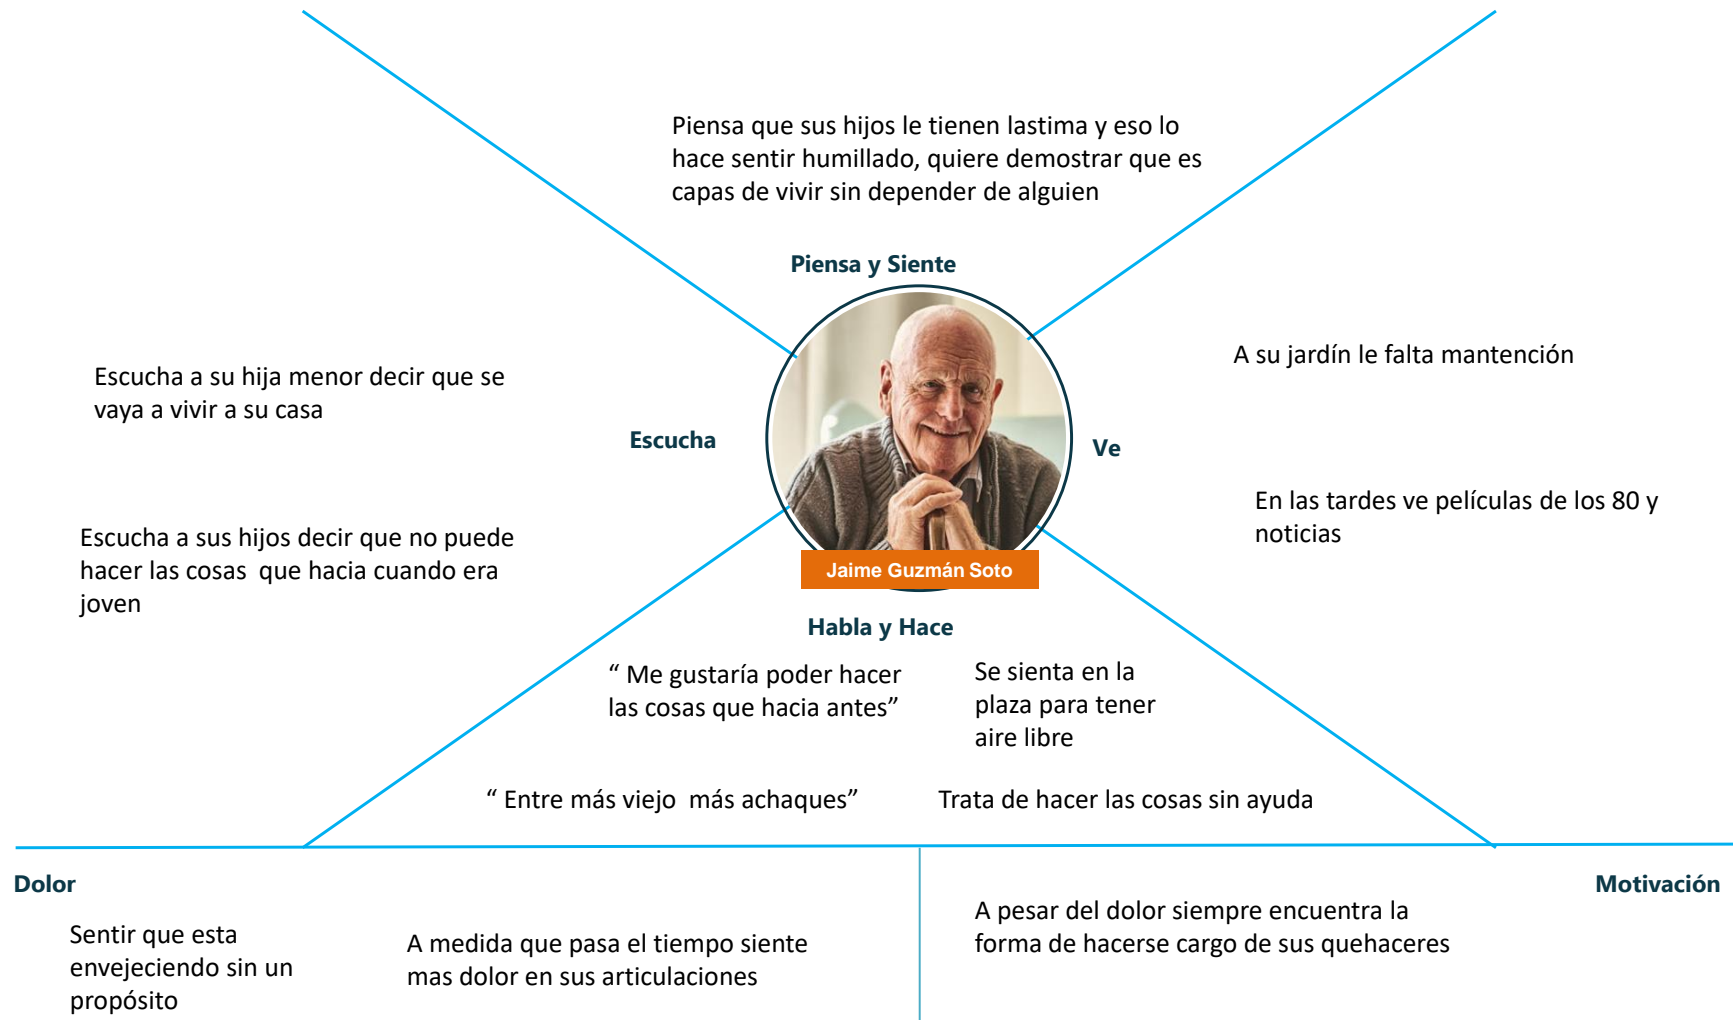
Piensa que sus hijos le tienen lastima y eso lo hace sentir humillado, quiere demostrar que es capas de vivir sin depender de alguien

Piensa y Siente

A su jardín le falta mantención

Escucha a su hija menor decir que se vaya a vivir a su casa

Escucha

Ve

En las tardes ve películas de los 80 y noticias

Escucha a sus hijos decir que no puede hacer las cosas que hacia cuando era joven

Jaime Guzmán Soto

Habla y Hace

“ Me gustaría poder hacer las cosas que hacia antes”

Se sienta en la plaza para tener aire libre

“ Entre más viejo más achaques”

Trata de hacer las cosas sin ayuda

Dolor

Motivación

Sentir que esta envejeciendo sin un propósito

A medida que pasa el tiempo siente mas dolor en sus articulaciones

A pesar del dolor siempre encuentra la forma de hacerse cargo de sus quehaceres